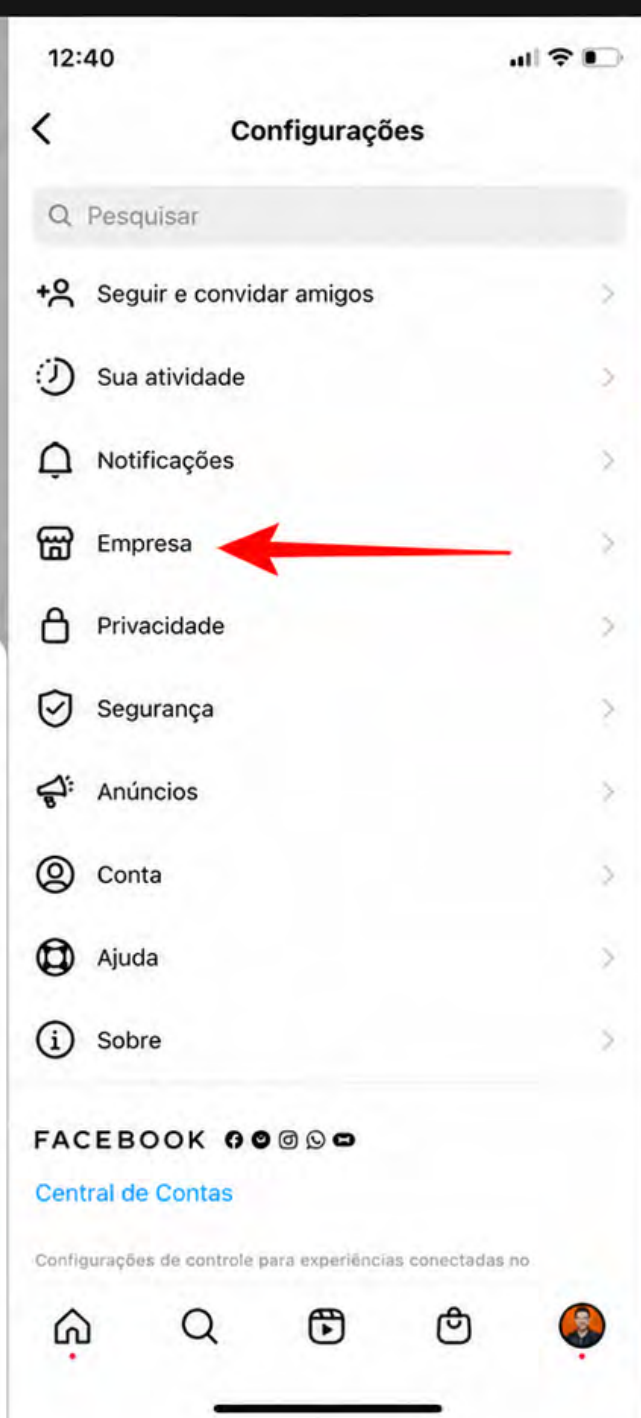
12:40

Configurações

Pesquisar

Seguir e convidar amigos

Sua atividade

Notificações

Empresa

Privacidade

Segurança

Anúncios

Conta

Ajuda

Sobre

FACEBOOK

Central de Contas

Configurações de controle para experiências conectadas no